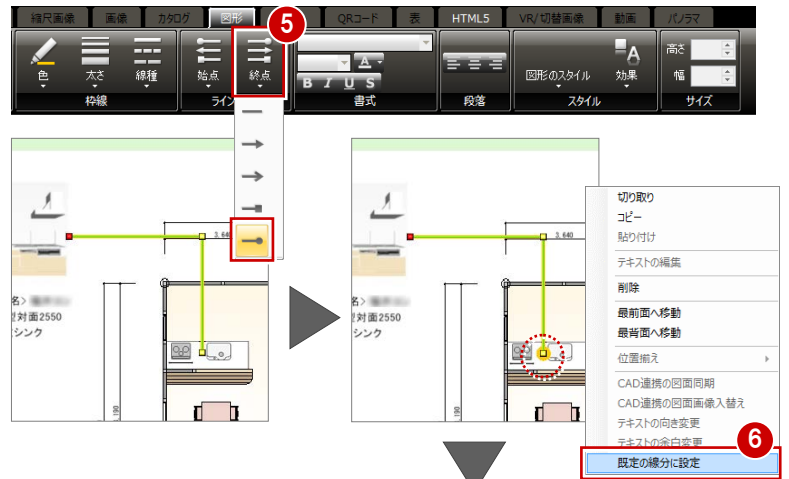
縮尺画像 画像 カタログ 図形 QRコード 表 HTML5 VR/切替画像 動画 パノラマ

5

色 太さ 線種 始点 終点 高さ 幅

枠線 ライン 書式 段落 図形のスタイル 効果 スタイル サイズ

B I U S

3,640

名> 対面2550 シンク

3,640

名> 対面2550 シンク

切り取り
コピー
貼り付け
テキストの編集
削除
最前面へ移動
最背面へ移動
位置揃え
CAD連携の図面同期
CAD連携の図面画像入れ替え
テキストの向き変更
テキストの余白変更
既定の線分に設定

6